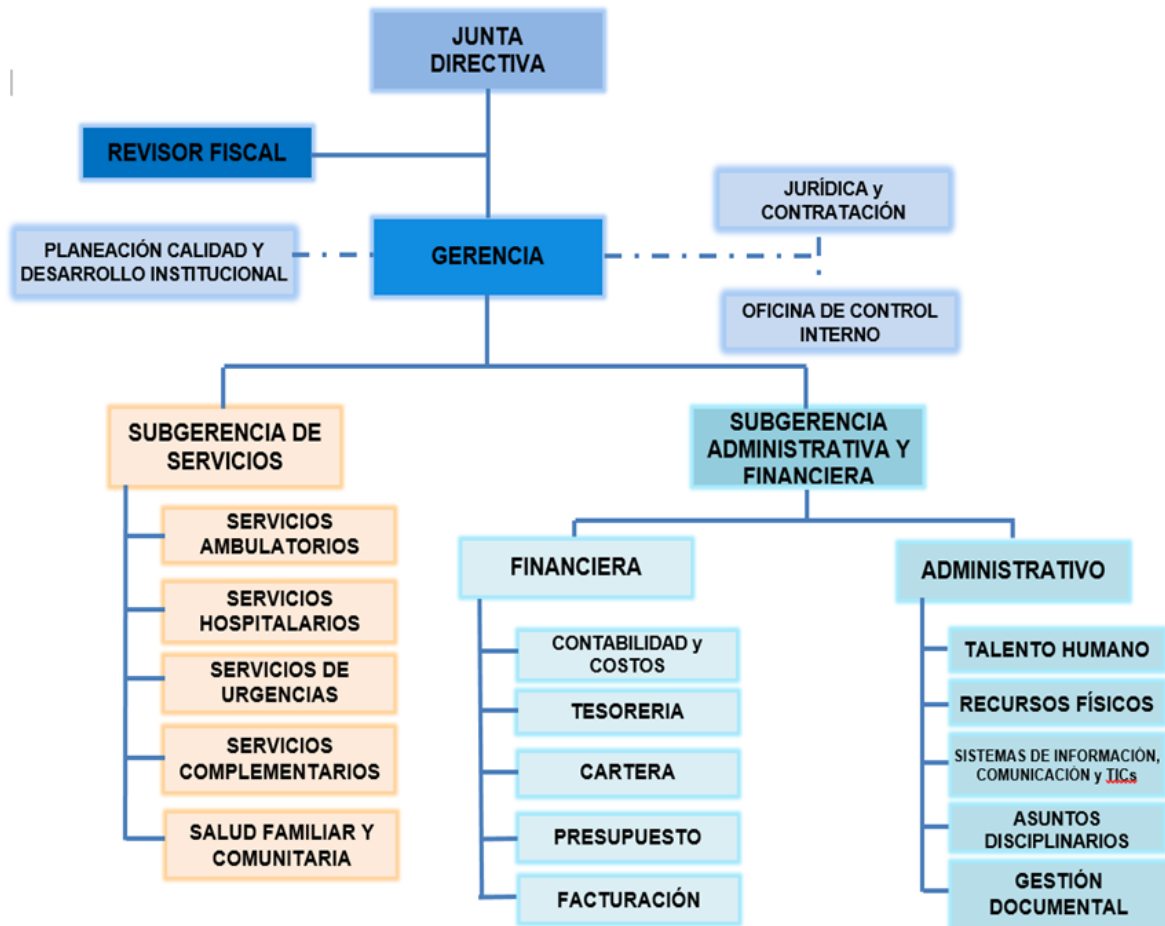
JUNTA DIRECTIVA

REVISOR FISCAL

JURÍDICA y CONTRATACIÓN

PLANEACIÓN CALIDAD Y DESARROLLO INSTITUCIONAL

GERENCIA

OFICINA DE CONTROL INTERNO

SUBGERENCIA DE SERVICIOS

SERVICIOS AMBULATORIOS

SERVICIOS HOSPITALARIOS

SERVICIOS DE URGENCIAS

SERVICIOS COMPLEMENTARIOS

SALUD FAMILIAR Y COMUNITARIA

SUBGERENCIA ADMINISTRATIVA Y FINANCIERA

FINANCIERA

CONTABILIDAD y COSTOS

TESORERIA

CARTERA

PRESUPUESTO

FACTURACIÓN

ADMINISTRATIVO

TALENTO HUMANO

RECURSOS FÍSICOS

SISTEMAS DE INFORMACIÓN, COMUNICACIÓN y TICs

ASUNTOS DISCIPLINARIOS

GESTIÓN DOCUMENTAL